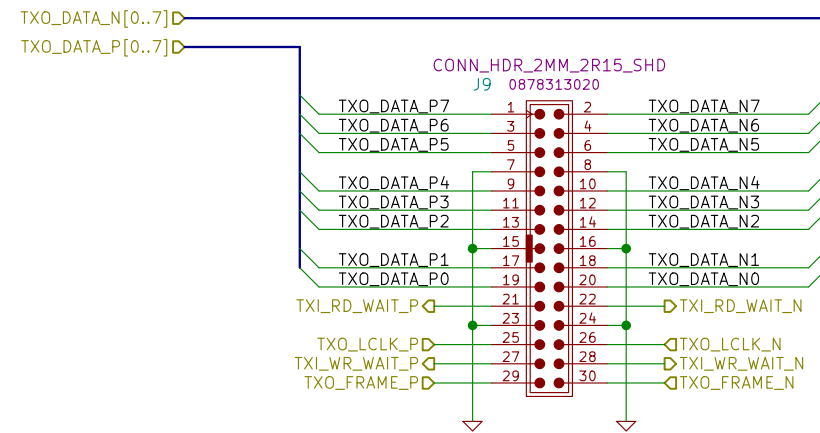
TXO_DATA_N[0..7]
TXO_DATA_P[0..7]

CONN_HDR_2MM_2R15_SHD
J9 0878313020

| Signal | Pin | Pin | Signal |
|---|---|---|---|
| TXO_DATA_P7 | 1 | 2 | TXO_DATA_N7 |
| TXO_DATA_P6 | 3 | 4 | TXO_DATA_N6 |
| TXO_DATA_P5 | 5 | 6 | TXO_DATA_N5 |
| | 7 | 8 | |
| TXO_DATA_P4 | 9 | 10 | TXO_DATA_N4 |
| TXO_DATA_P3 | 11 | 12 | TXO_DATA_N3 |
| TXO_DATA_P2 | 13 | 14 | TXO_DATA_N2 |
| | 15 | 16 | |
| TXO_DATA_P1 | 17 | 18 | TXO_DATA_N1 |
| TXO_DATA_P0 | 19 | 20 | TXO_DATA_N0 |
| TXI_RD_WAIT_P | 21 | 22 | TXI_RD_WAIT_N |
| | 23 | 24 | |
| TXO_LCLK_P | 25 | 26 | TXO_LCLK_N |
| TXI_WR_WAIT_P | 27 | 28 | TXI_WR_WAIT_N |
| TXO_FRAME_P | 29 | 30 | TXO_FRAME_N |